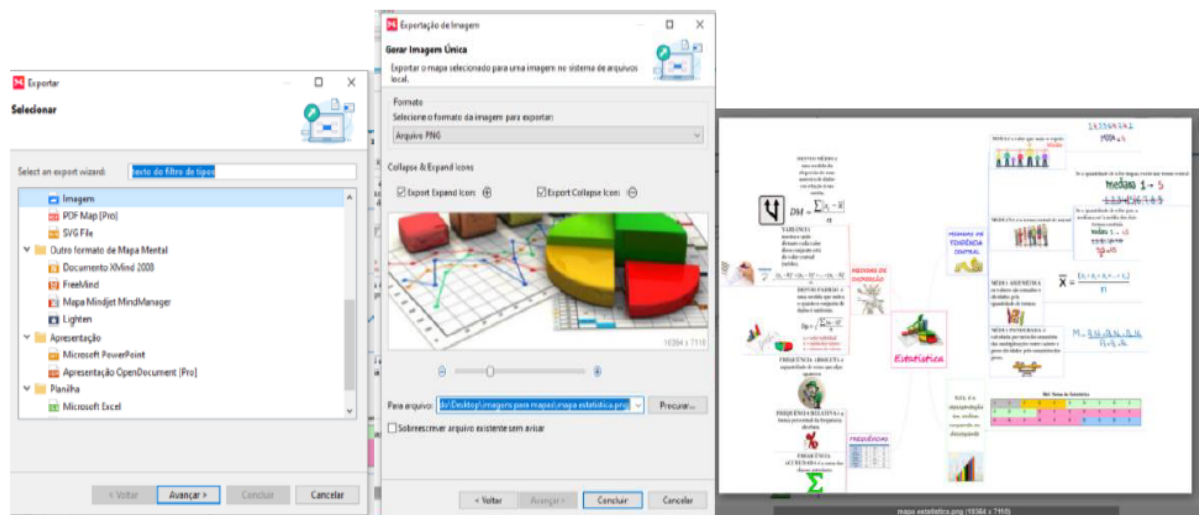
Exportar

Selecionar

Select an export wizard: texto do filtro de tipos

Imagem
PDF Map [Pro]
SVG File
Outro formato de Mapa Mental
Documento XMind 2008
FreeMind
Mapa Mindjet MindManager
Lighten
Apresentação
Microsoft PowerPoint
Apresentação OpenDocument [Pro]
Planilha
Microsoft Excel

< Voltar | Avançar > | Concluir | Cancelar

Exportação de Imagem

Gerar Imagem Única

Exportar o mapa selecionado para uma imagem no sistema de arquivos local.

Formato
Selecione o formato da imagem para exportar:
Arquivo PNG

Collapse & Expand Icons
Export Expand Icon:
Export Collapse Icon:

16384 x 7110

Para arquivo: dv\Desktop\imagens para mapas\mapa estatistica.png | Procurar...
Sobrescrever arquivo existente sem avisar

< Voltar | Avançar > | Concluir | Cancelar

MEDIDAS DE DISPERSÃO
MEDIDAS DE TENDÊNCIA CENTRAL
Estatística
FREQUÊNCIAS
$DM = \frac{\sum|x_i - \bar{x}|}{n}$
$\bar{X} = \frac{(x_1 + x_2 + ... + x_n)}{n}$
medias 1 → 5

mapa estatistica.png (16384 x 7110)